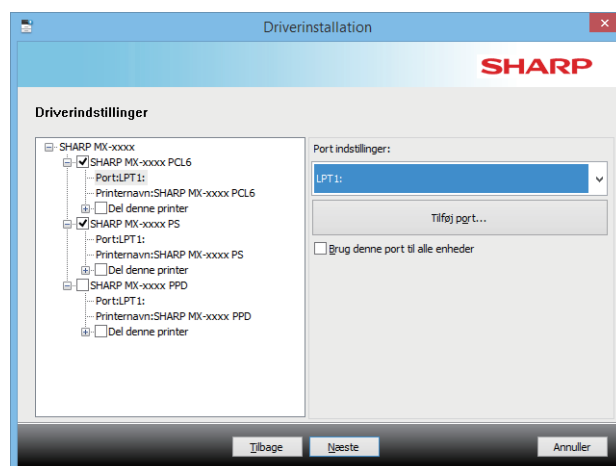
Driverinstallation

SHARP

Driverindstillinger

SHARP MX-xxxx
SHARP MX-xxxx PCL6
Port:LPT1:
Printernavn:SHARP MX-xxxx PCL6
Del denne printer
SHARP MX-xxxx PS
Port:LPT1:
Printernavn:SHARP MX-xxxx PS
Del denne printer
SHARP MX-xxxx PPD
Port:LPT1:
Printernavn:SHARP MX-xxxx PPD
Del denne printer

Port indstillinger:
LPT1:
Tilføj port...
Brug denne port til alle enheder

Tilbage
Næste
Annuller